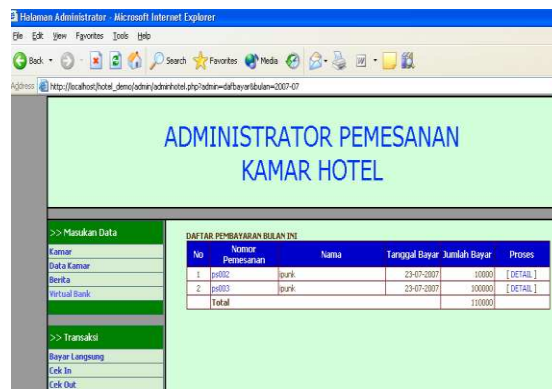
Halaman Administrator - Microsoft Internet Explorer

File Edit View Favorites Tools Help

Back Search Favorites Media

Address http://localhost/hotel_demo/admin/adminhotel.php?admin=dafbayar&bulan=2007-07

ADMINISTRATOR PEMESANAN KAMAR HOTEL

>> Masukan Data

Kamar

Data Kamar

Berita

Virtual Bank

>> Transaksi

Bayar Langsung

Cek In

Cek Out

DAFTAR PEMBAYARAN BULAN INI

| No | Nomor Pemesanan | Nama | Tanggal Bayar | Jumlah Bayar | Proses |
|---|---|---|---|---|---|
| 1 | ps002 | ipunk | 23-07-2007 | 10000 | [ DETAIL ] |
| 2 | ps003 | ipunk | 23-07-2007 | 100000 | [ DETAIL ] |
| | Total | | | 110000 | |